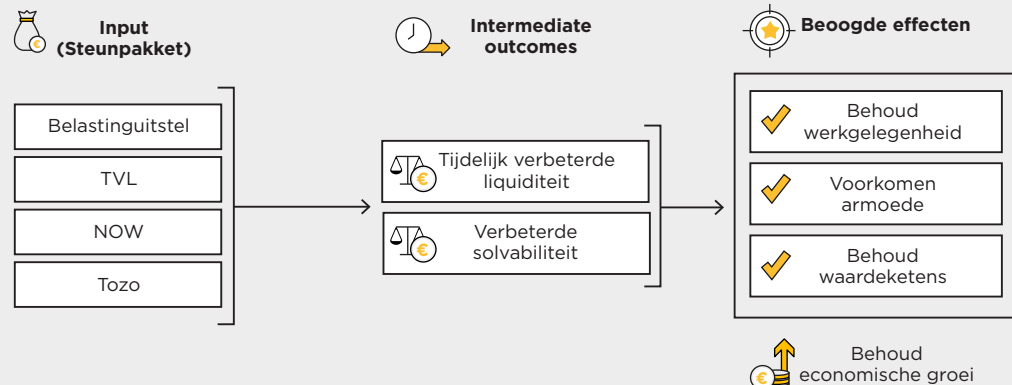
Input (Steunpakket)

Intermediate outcomes

Beoogde effecten

Belastinguitstel

TVL

NOW

Tozo

Tijdelijk verbeterde liquiditeit

Verbeterde solvabiliteit

Behoud werkgelegenheid

Voorkomen armoede

Behoud waardeketens

Behoud economische groei